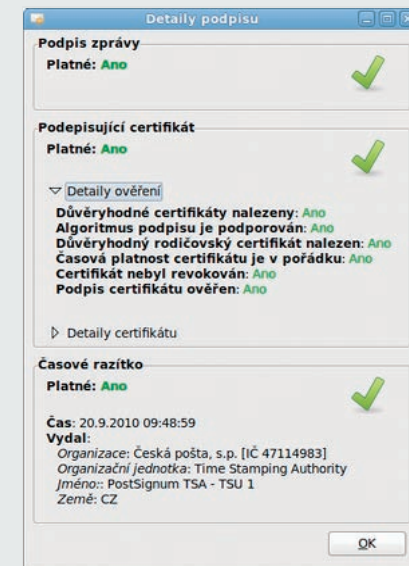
Detaily podpisu

Podpis zprávy

Platné: Ano

Podepisující certifikát

Platné: Ano

▽ Detaily ověření

Důvěryhodné certifikáty nalezeny: Ano
Algoritmus podpisu je podporován: Ano
Důvěryhodný rodičovský certifikát nalezen: Ano
Časová platnost certifikátu je v pořádku: Ano
Certifikát nebyl revokován: Ano
Podpis certifikátu ověřen: Ano

▷ Detaily certifikátu

Časové razítko

Platné: Ano

Čas: 20.9.2010 09:48:59
Vydal:
Organizace: Česká pošta, s.p. [IČ 47114983]
Organizační jednotka: Time Stamping Authority
Jméno:: PostSignum TSA - TSU 1
Země: CZ

OK